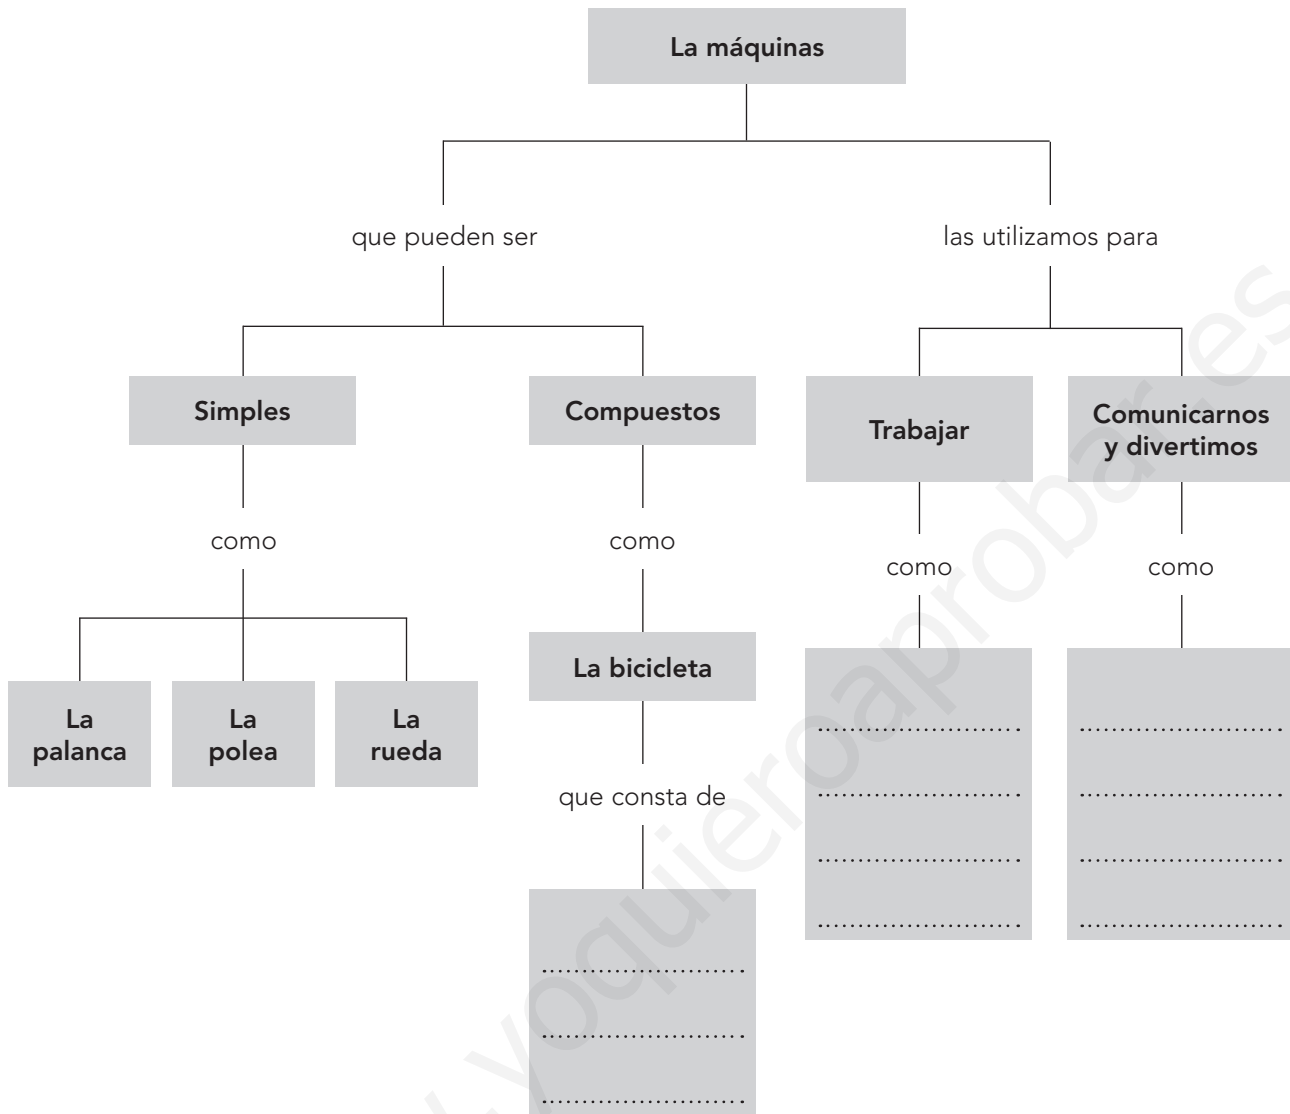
La máquinas

que pueden ser

las utilizamos para

Simples

Compuestos

Trabajar

Comunicarnos y divertimos

como

como

como

como

La palanca

La polea

La rueda

La bicicleta

que consta de

........................
........................
........................

........................
........................
........................
........................

........................
........................
........................
........................

www.yoquieroaprobar.es